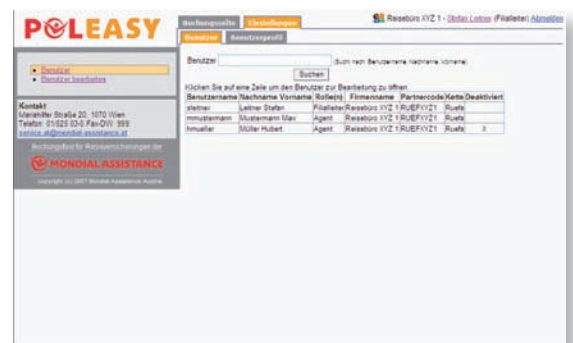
POLEASY

Buchungsseite | Einstellungen

Benutzer | Benutzerprofil

Reisebüro XYZ 1 - Stefan Leitner (Filialleiter) Abmelden

• Benutzer
• Benutzer bearbeiten

Kontakt
Mariahilfer Straße 20, 1070 Wien
Telefon: 01/525 03-0 Fax-DW: 999
service.at@mondial-assistance.at

Buchungstool für Reiseversicherungen der

MONDIAL ASSISTANCE

copyright (c) 2007 Mondial Assistance Austria

Benutzer [Suche nach: Benutzername Nachname Vorname]

Suchen

Klicken Sie auf eine Zeile um den Benutzer zur Bearbeitung zu öffnen.

| Benutzername | Nachname Vorname | Rolle(n) | Firmenname | Partnercode | Kette | Deaktiviert |
|---|---|---|---|---|---|---|
| sleitner | Leitner Stefan | Filialleiter | Reisebüro XYZ 1 | RUEFXYZ1 | Ruefa | |
| mmustermann | Mustermann Max | Agent | Reisebüro XYZ 1 | RUEFXYZ1 | Ruefa | |
| hmueller | Müller Hubert | Agent | Reisebüro XYZ 1 | RUEFXYZ1 | Ruefa | X |